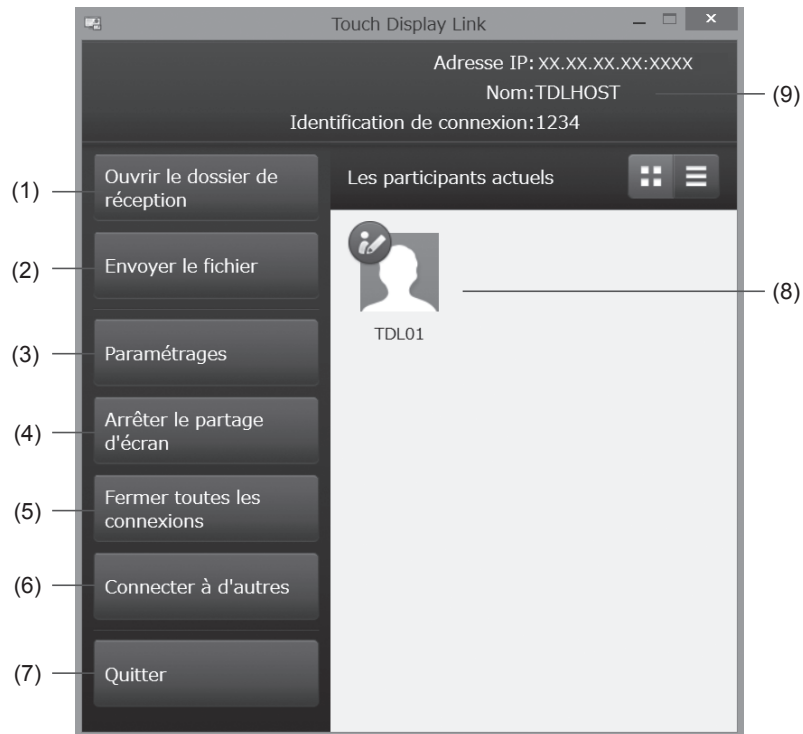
Touch Display Link

Adresse IP: XX.XX.XX.XX:XXXX
Nom: TDLHOST
Identification de connexion: 1234

(9)

(1) Ouvrir le dossier de réception

(2) Envoyer le fichier

(3) Paramétrages

(4) Arrêter le partage d'écran

(5) Fermer toutes les connexions

(6) Connecter à d'autres

(7) Quitter

Les participants actuels

TDL01

(8)